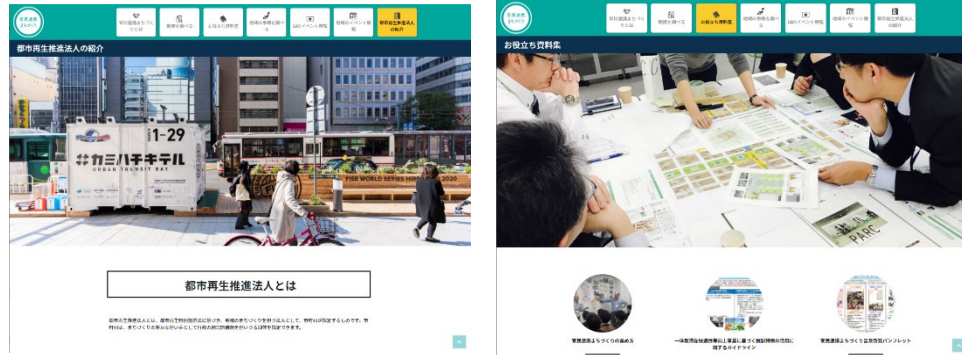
官民連携まちづくり

官民連携まちづくりとは

制度を調べる

お役立ち資料集

他地域の事例を調べる

UDのイベント情報

都市再生推進法人の紹介

都市再生推進法人の紹介

1-29

#カミハチキテル

URBAN TRANSIT BAY

FISE WORLD SERIES HIR 2020

都市再生推進法人とは

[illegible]

官民連携まちづくり

官民連携まちづくりとは

制度を調べる

お役立ち資料集

他地域の事例を調べる

UDのイベント情報

他地域のイベント情報

都市再生推進法人の紹介

お役立ち資料集

PARC

官民連携まちづくりの進め方

一体型滞在快適等性向上事業に基づく検討事例の作成に関するガイドライン

官民連携まちづくり官民交流パンフレット